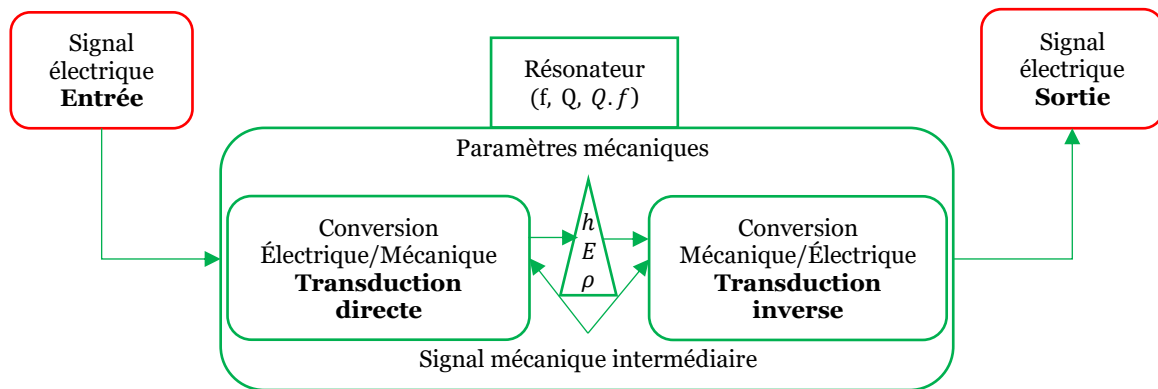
Signal électrique **Entrée**

Résonateur (f, Q, $Q.f$)

Signal électrique **Sortie**

Paramètres mécaniques

Conversion Électrique/Mécanique **Transduction directe**

$h$
$E$
$\rho$

Conversion Mécanique/Électrique **Transduction inverse**

Signal mécanique intermédiaire